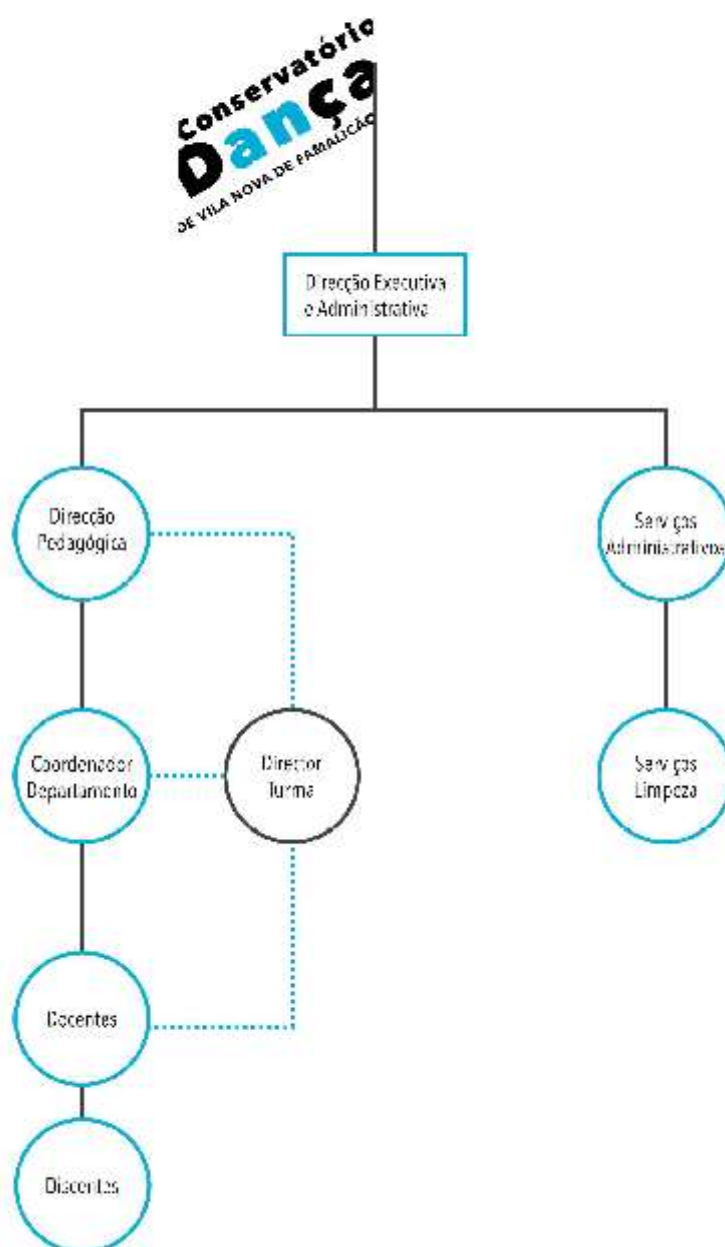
Conservatório
Dança
DE VILA NOVA DE FAMALICÃO

Direcção Executiva e Administrativa

Direcção Pedagógica

Serviços Administrativos

Coordenador Departamento

Director Turma

Serviços Limpeza

Docentes

Discentes